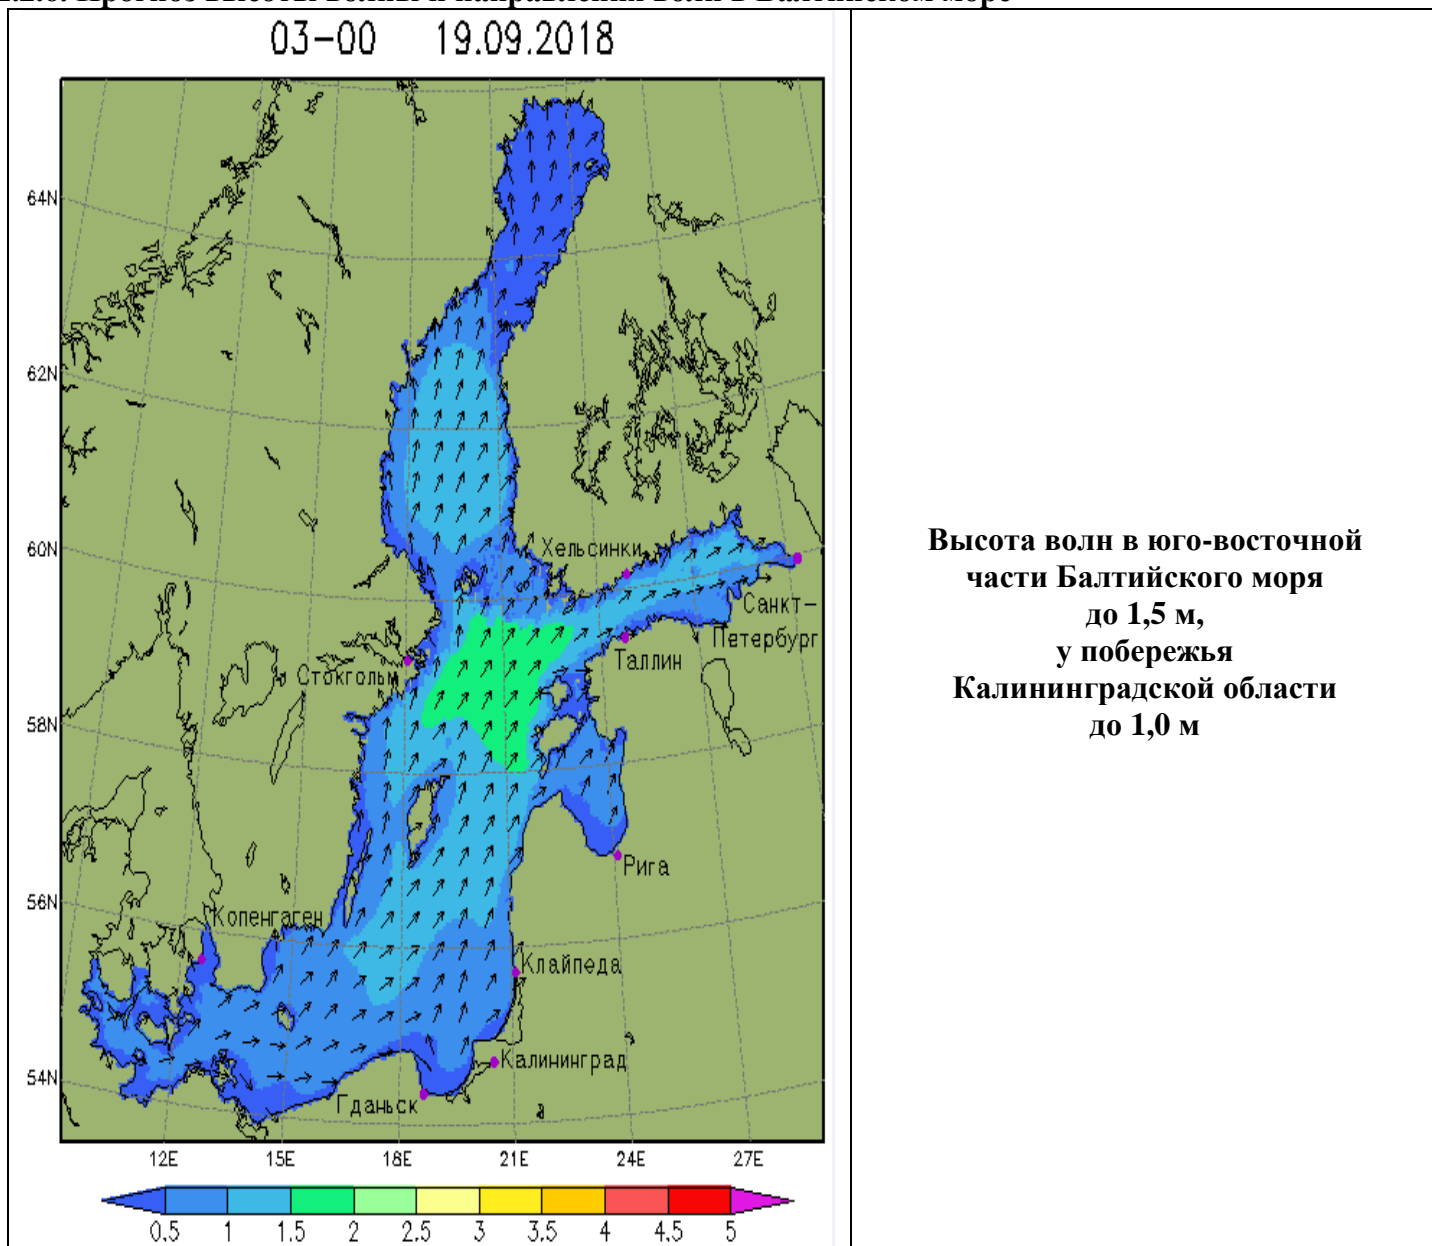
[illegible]

| 03–00 19.09.2018<br>64N<br>62N<br>60N<br>58N<br>56N<br>54N<br>Хельсинки<br>Санкт–Петербург<br>Таллин<br>Стокгольм<br>Рига<br>Копенгаген<br>Клайпеда<br>Калининград<br>Гданьск<br>12E 15E 18E 21E 24E 27E<br>0.5 1 1.5 2 2.5 3 3.5 4 4.5 5 | Высота волн в юго-восточной части Балтийского моря до 1,5 м, у побережья Калининградской области до 1,0 м |
|---|---|